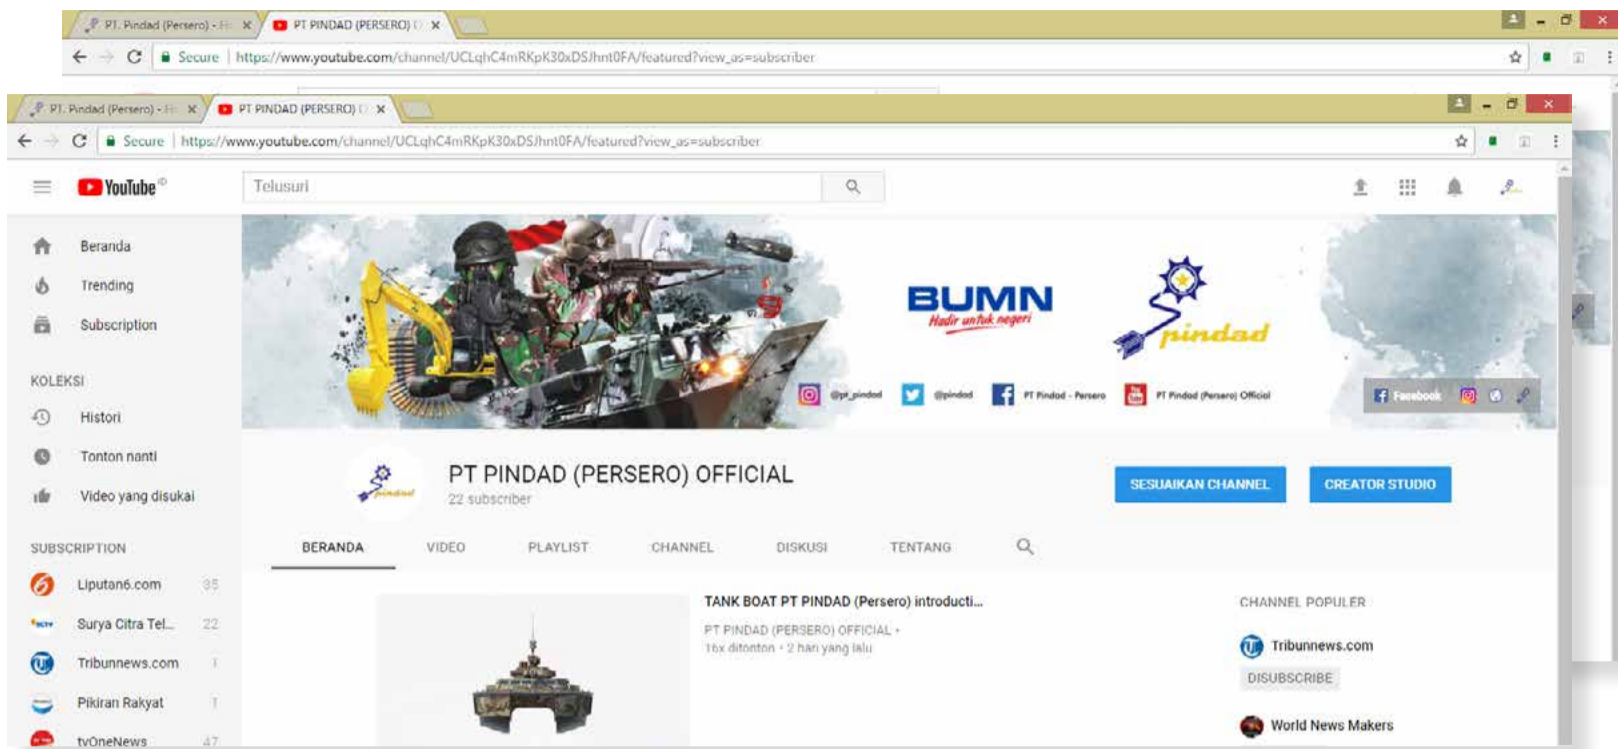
PT. Pindad (Persero) - H ×
PT PINDAD (PERSERO) ×
Secure | https://www.youtube.com/channel/UCLqhC4mRKpK30xDSJhnt0FA/featured?view_as=subscriber

PT. Pindad (Persero) - H ×
PT PINDAD (PERSERO) ×
Secure | https://www.youtube.com/channel/UCLqhC4mRKpK30xDSJhnt0FA/featured?view_as=subscriber

YouTube ID
Telusuri

Beranda
Trending
Subscription
KOLEKSI
Histori
Tonton nanti
Video yang disukai
SUBSCRIPTION
Liputan6.com 35
Surya Citra Tel... 22
Tribunnews.com 1
Pikiran Rakyat 1
tvOneNews 47

BUMN
Hadir untuk negeri
pindad
@pt_pindad
@pindad
PT Pindad - Persero
PT Pindad (Persero) Official
Facebook

PT PINDAD (PERSERO) OFFICIAL
22 subscriber
SESUAIKAN CHANNEL
CREATOR STUDIO

BERANDA
VIDEO
PLAYLIST
CHANNEL
DISKUSI
TENTANG

TANK BOAT PT PINDAD (Persero) introducti...
PT PINDAD (PERSERO) OFFICIAL •
16x ditonton • 2 hari yang lalu

CHANNEL POPULER
Tribunnews.com
DISUBSCRIBE
World News Makers